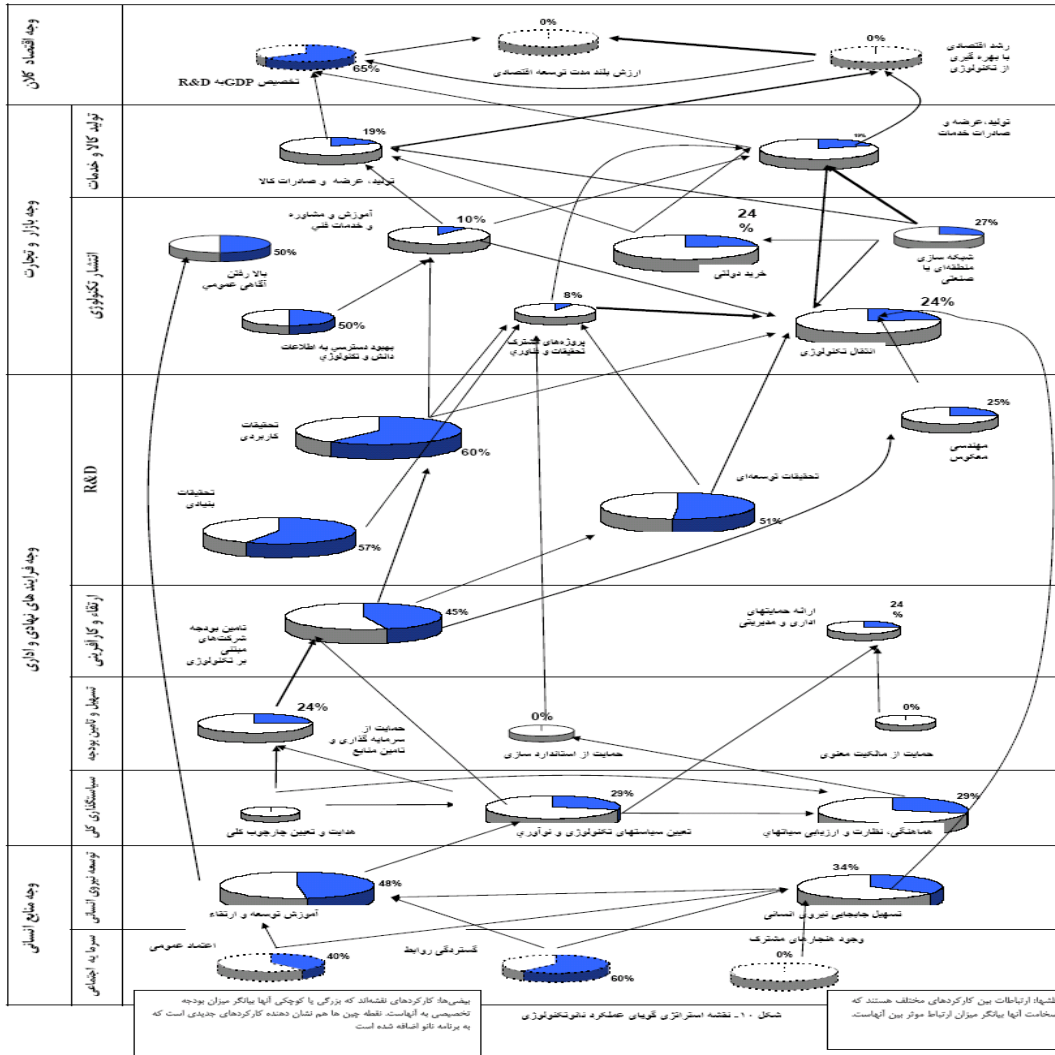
وجه اقتصاد کلان

0%

0%

رشد اقتصادی با بهره گیری از تکنولوژی

65%

تخصیص GDP به R&D

ارزش بلند مدت توسعه اقتصادی

وجه بازار و تجارت

تولید کالا و خدمات

19%

تولید، عرضه و صادرات خدمات

تولید، عرضه و صادرات کالا

انتشار تکنولوژی

آموزش و مشاوره و خدمات فنی

10%

24 %

27%

50%

بالا رفتن آگاهی عمومی

خرید دولتی

شبکه سازی منطقه‌ای یا صنعتی

8%

24%

50%

بهبود دسترسی به اطلاعات دانش و تکنولوژی

پروژه‌های مشترک تحقیقات و فناوری

انتقال تکنولوژی

وجه فرایندهای نهادی و اداری

R&D

تحقیقات کاربردی

25%

60%

مهندسی معکوس

تحقیقات توسعه‌ای

تحقیقات بنیادی

51%

57%

ارتقاء و کارآفرینی

تامین بودجه شرکتهای مبتنی بر تکنولوژی

45%

ارائه حمایتهای اداری و مدیریتی

24 %

تسهیل و تامین بودجه

24%

0%

0%

حمایت از سرمایه گذاری و تامین منابع

حمایت از استاندارد سازی

حمایت از مالکیت معنوی

سیاستگذاری کلی

29%

29%

هدایت و تعیین چارچوب کلی

تعیین سیاستهای تکنولوژی و نوآوری

هماهنگی، نظارت و ارزیابی سیاستها

وجه منابع انسانی

توسعه نیروی انسانی

48%

34%

آموزش توسعه و ارتقاء

تسهیل جابجایی نیروی انسانی

سرمایه اجتماعی

اعتماد عمومی

گستردگی روابط

وجود هنجارهای مشترک

40%

0%

60%

بیضی‌ها: کارکردهای نقشه‌اند که بزرگی یا کوچکی آنها بیانگر میزان بودجه تخصیصی به آنهاست. نقطه چین ها هم نشان دهنده کارکردهای جدیدی است که به برنامه نانو اضافه شده است

شکل ۱۰- نقشه استراتژی گویای عملکرد نانوتکنولوژی

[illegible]شها: ارتباطات بین کارکردهای مختلف هستند که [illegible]ضخامت آنها بیانگر میزان ارتباط موثر بین آنهاست.